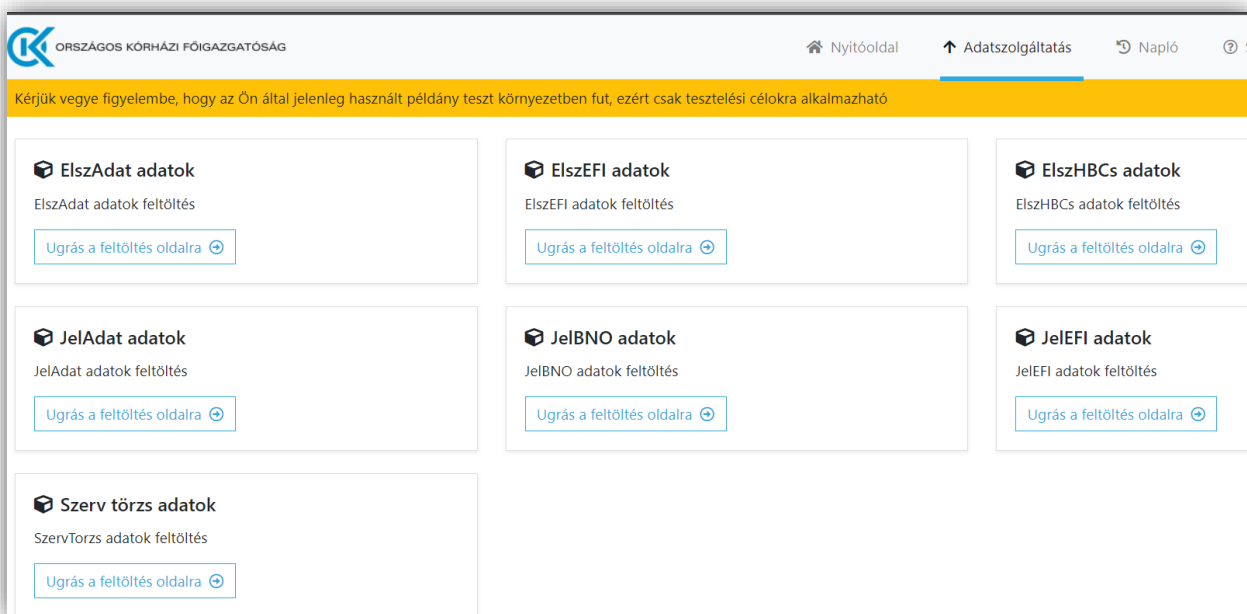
ORSZÁGOS KÓRHÁZI FŐIGAZGATÓSÁG

Nyitóoldal
Adatszolgáltatás
Napló
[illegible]

Kérjük vegye figyelembe, hogy az Ön által jelenleg használt példány teszt környezetben fut, ezért csak tesztelési célokra alkalmazható

ElszAdat adatok
ElszAdat adatok feltöltés
Ugrás a feltöltés oldalra

ElszEFI adatok
ElszEFI adatok feltöltés
Ugrás a feltöltés oldalra

ElszHBCs adatok
ElszHBCs adatok feltöltés
Ugrás a feltöltés oldalra

JelAdat adatok
JelAdat adatok feltöltés
Ugrás a feltöltés oldalra

JelBNO adatok
JelBNO adatok feltöltés
Ugrás a feltöltés oldalra

JelEFI adatok
JelEFI adatok feltöltés
Ugrás a feltöltés oldalra

Szerv törzs adatok
SzervTorzs adatok feltöltés
Ugrás a feltöltés oldalra